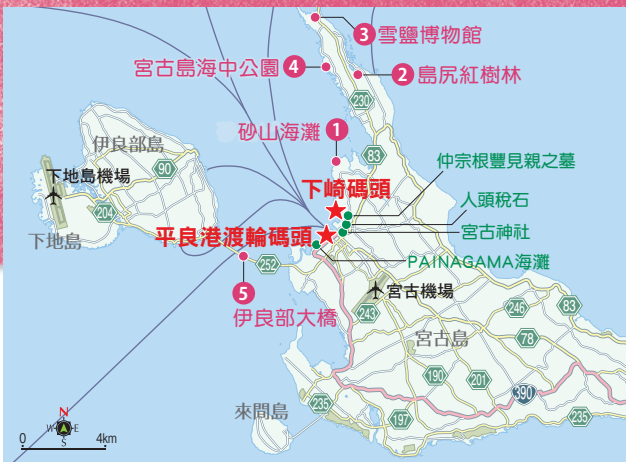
3 雪鹽博物館
宮古島海中公園 4
2 島尻紅樹林
230
伊良部島
砂山海灘 1
83
仲宗根豐見親之墓
90
下地島機場
下崎碼頭
人頭稅石
204
宮古神社
下地島
平良港渡輪碼頭
252
PAINAGAMA海灘
5
宮古機場
伊良部大橋
243
246
83
宮古島
78
190
201
390
來間島
235
197
235
N
W
E
S
0
4km